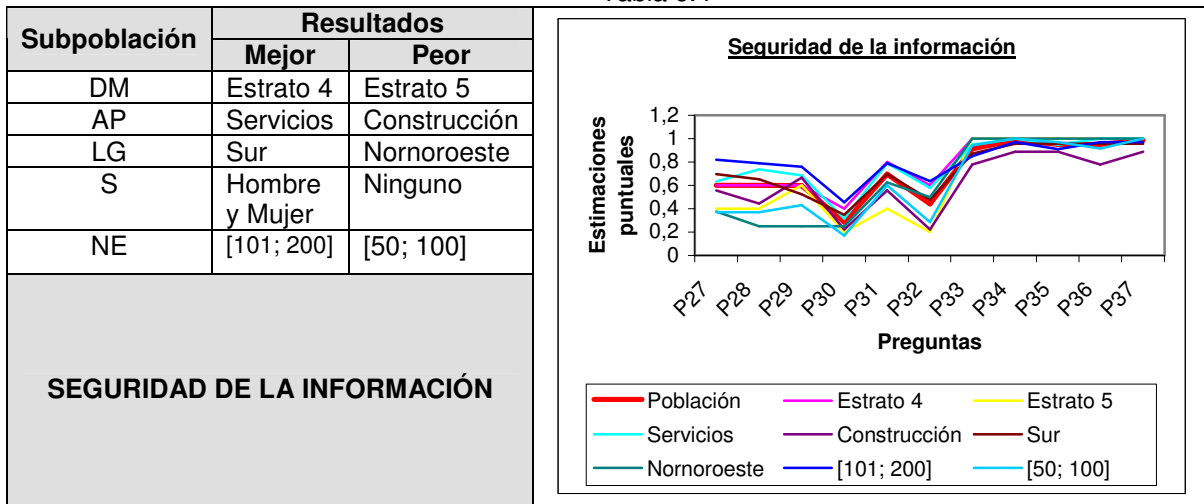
Tabla 6.4

| Subpoblación | Resultados Mejor | Resultados Peor |
|---|---|---|
| DM | Estrato 4 | Estrato 5 |
| AP | Servicios | Construcción |
| LG | Sur | Nornoroeste |
| S | Hombre y Mujer | Ninguno |
| NE | [101; 200] | [50; 100] |

SEGURIDAD DE LA INFORMACIÓN

Seguridad de la información

Estimaciones puntuales

1,2
1
0,8
0,6
0,4
0,2
0

P27 P28 P29 P30 P31 P32 P33 P34 P35 P36 P37

Preguntas

Población
Estrato 4
Estrato 5
Servicios
Construcción
Sur
Nornoroeste
[101; 200]
[50; 100]